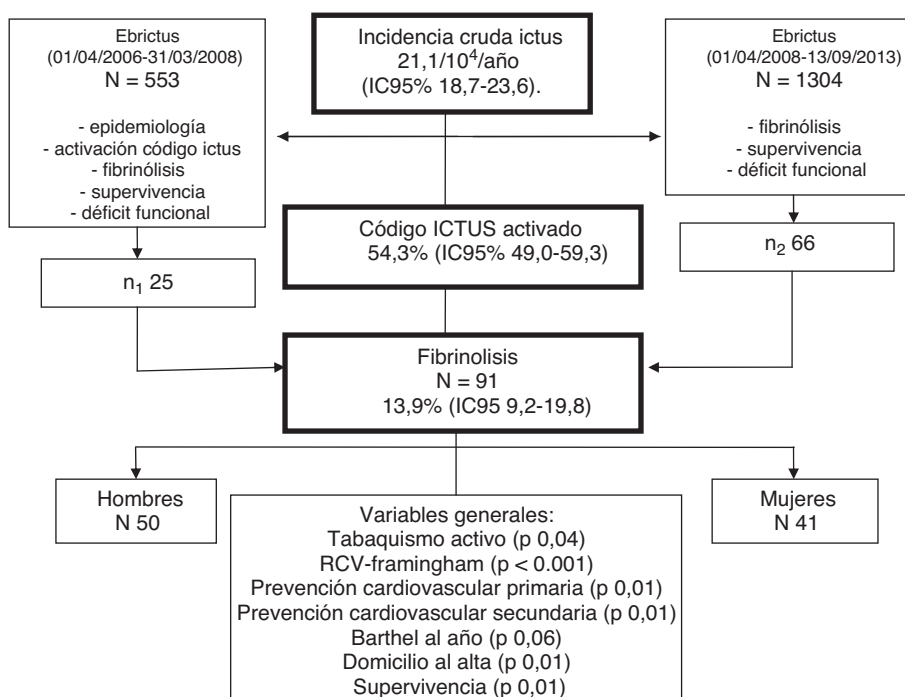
Ebrictus
(01/04/2006-31/03/2008)
N = 553

- epidemiología
- activación código ictus
- fibrinólisis
- supervivencia
- déficit funcional

Incidencia cruda ictus
21,1/$10^4$/año
(IC95% 18,7-23,6).

Ebrictus
(01/04/2008-13/09/2013)
N = 1304

- fibrinólisis
- supervivencia
- déficit funcional

$n_1$ 25

Código ICTUS activado
54,3% (IC95% 49,0-59,3)

$n_2$ 66

Fibrinolisis
N = 91
13,9% (IC95 9,2-19,8)

Hombres
N 50

Variables generales:
Tabaquismo activo (p 0,04)
RCV-framingham (p < 0.001)
Prevención cardiovascular primaria (p 0,01)
Prevención cardiovascular secundaria (p 0,01)
Barthel al año (p 0,06)
Domicilio al alta (p 0,01)
Supervivencia (p 0,01)

Mujeres
N 41